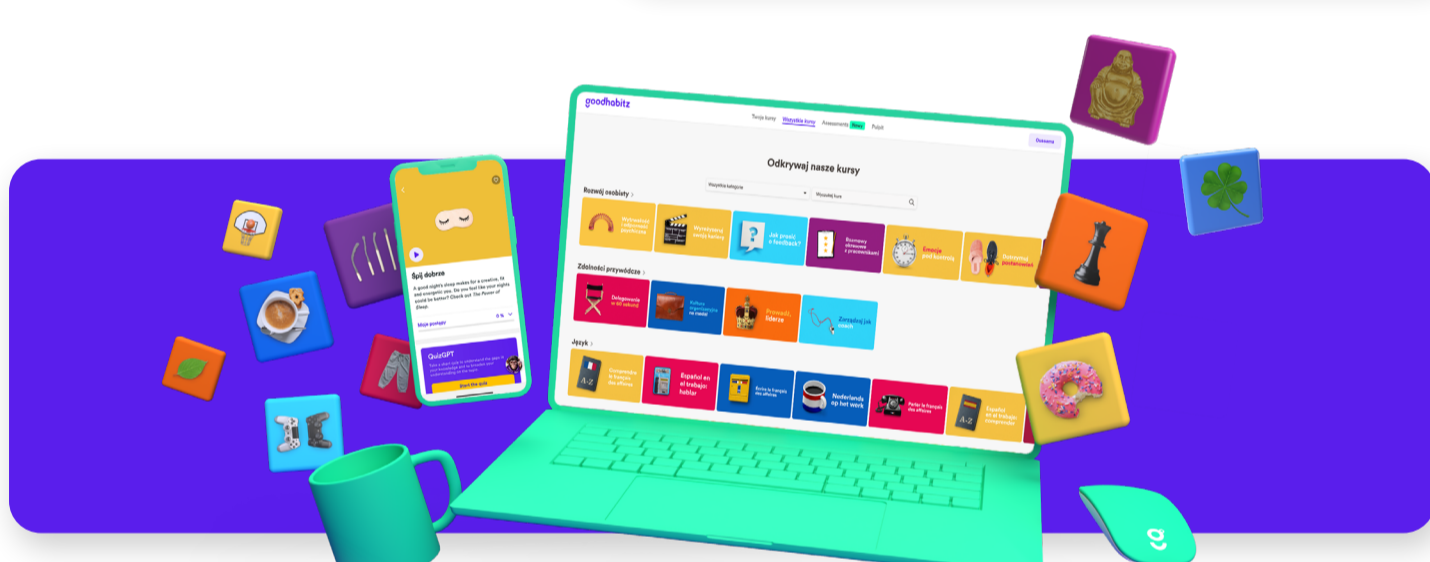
goodhabitz

Twoje kursy Wszystkie kursy Assessments New Pupil

Odkrywaj nasze kursy

Wszystkie kategorie

Wyszukaj kurs

Rozwój osobisty

Motywacja i odporność psychiczna

Wyreżyseruj swoją karierę

Jak prosić o feedback?

Rozmowy otwarte z przełożonymi

Emocje pod kontrolą

Uwolnij potencjał

Zdolności przywódcze

Delegowanie w 60 sekund

Kultura organizacyjna na co dzień

Prowadź, liderze

Zarządzaj jak coach

Język

Compréndre le français des affaires

Español en el trabajo: hablar

Écrire le français des affaires

Nederlands op het werk

Parler le français des affaires

Español en el trabajo: comprender

Śpij dobrze

A good night's sleep makes for a creative, fit and energetic you. Do you feel like your nights could be better? Check out The Power of Sleep.

Moje postępy

0 %

QuizGPT

Start the quiz